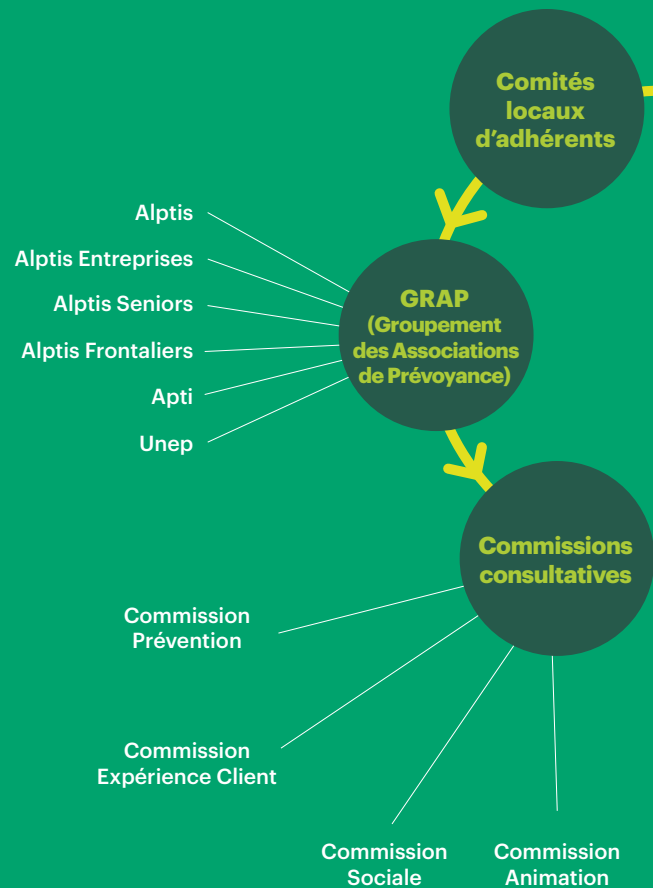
Comités locaux d'adhérents

Alptis

Alptis Entreprises

Alptis Seniors

Alptis Frontaliers

Apti

Unep

GRAP (Groupement des Associations de Prévoyance)

Commissions consultatives

Commission Prévention

Commission Expérience Client

Commission Sociale

Commission Animation